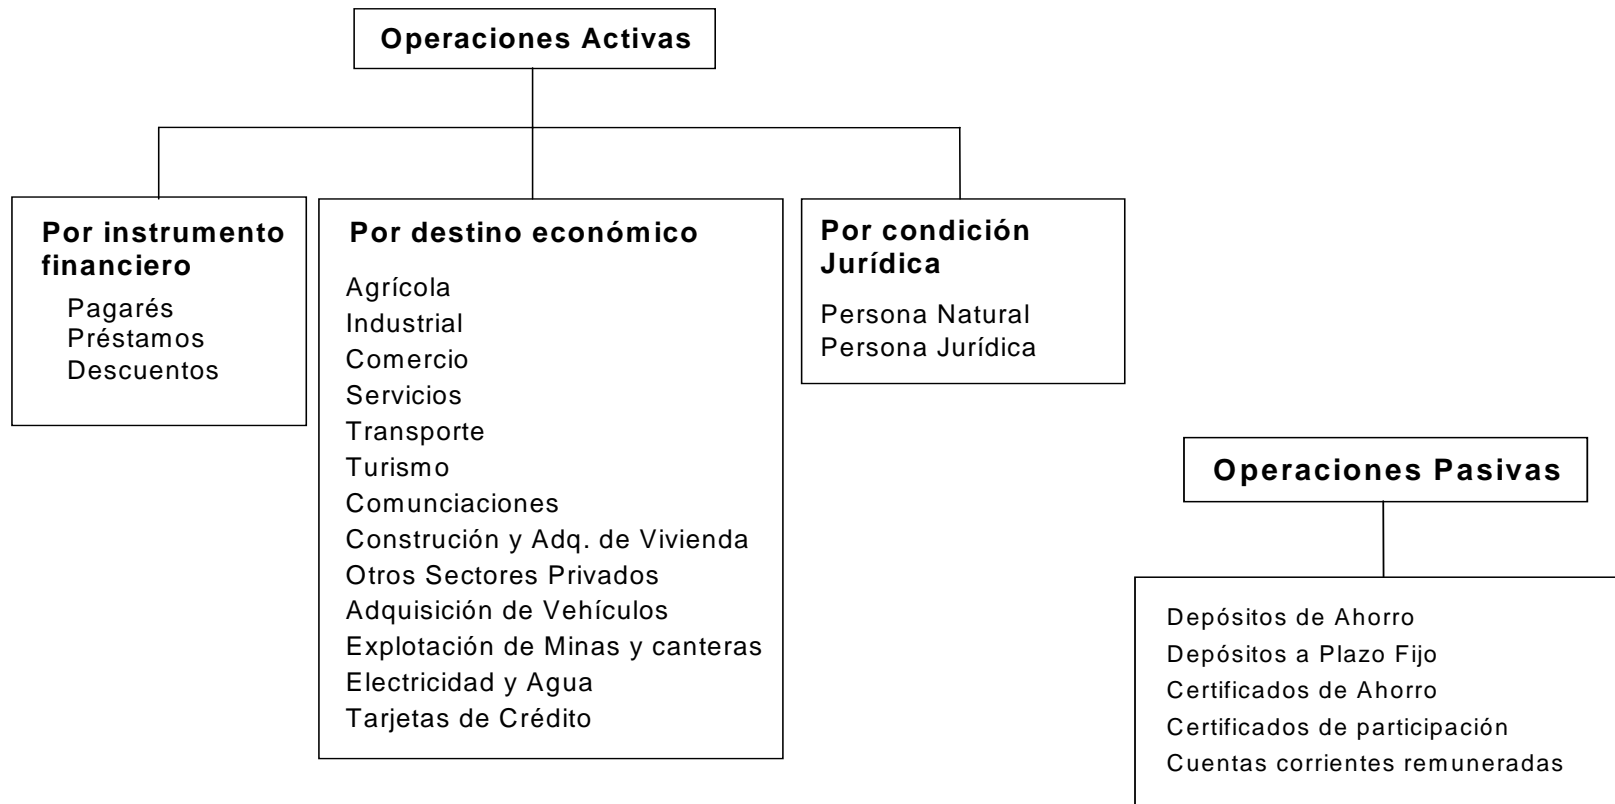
Operaciones Activas

Por instrumento financiero
Pagarés
Préstamos
Descuentos

Por destino económico
Agrícola
Industrial
Comercio
Servicios
Transporte
Turismo
Comunciaciones
Construción y Adq. de Vivienda
Otros Sectores Privados
Adquisición de Vehículos
Explotación de Minas y canteras
Electricidad y Agua
Tarjetas de Crédito

Por condición Jurídica
Persona Natural
Persona Jurídica

Operaciones Pasivas

Depósitos de Ahorro
Depósitos a Plazo Fijo
Certificados de Ahorro
Certificados de participación
Cuentas corrientes remuneradas